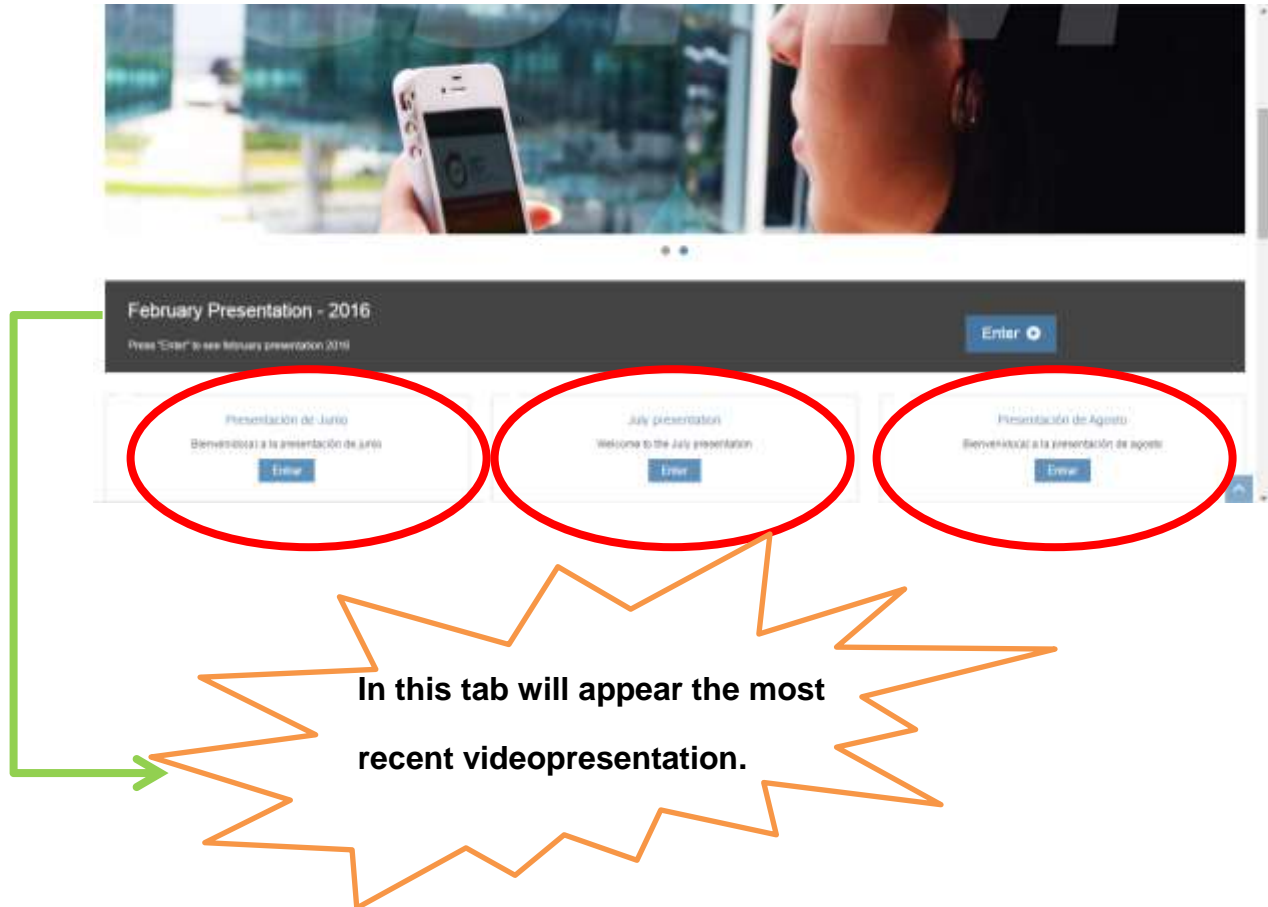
February Presentation - 2016

Press "Enter" to see february presentation 2016

Enter

Presentación de Junio

Bienvenido(a) a la presentación de junio

Entrar

July presentation

Welcome to the July presentation

Enter

Presentación de Agosto

Bienvenido(a) a la presentación de agosto

Entrar

In this tab will appear the most recent videopresentation.